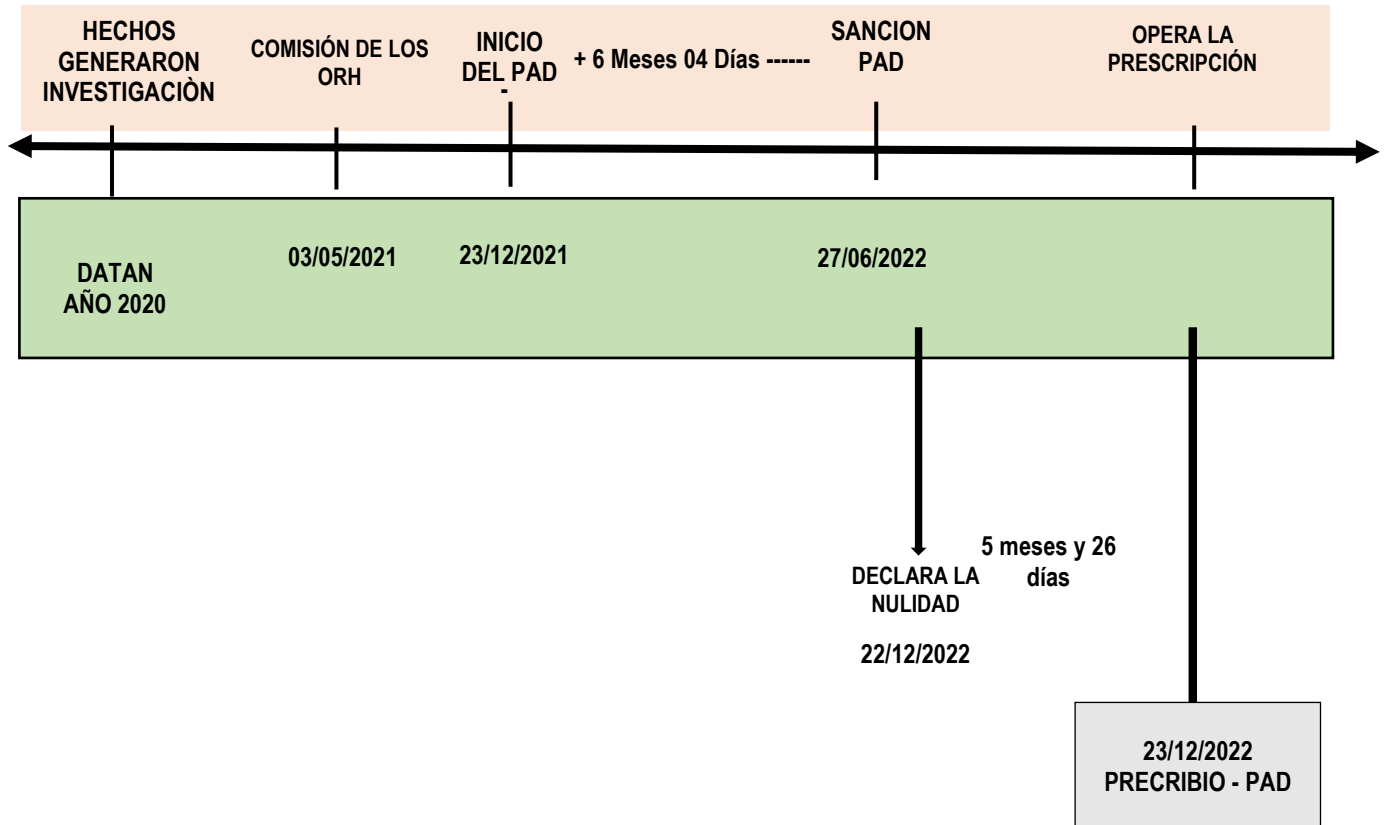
HECHOS GENERARON INVESTIGACIÒN

COMISIÓN DE LOS ORH

INICIO DEL PAD
-

+ 6 Meses 04 Días ------

SANCION PAD

OPERA LA PRESCRIPCIÓN

DATAN AÑO 2020

03/05/2021

23/12/2021

27/06/2022

DECLARA LA NULIDAD

22/12/2022

5 meses y 26 días

23/12/2022
PRECRIBIO - PAD